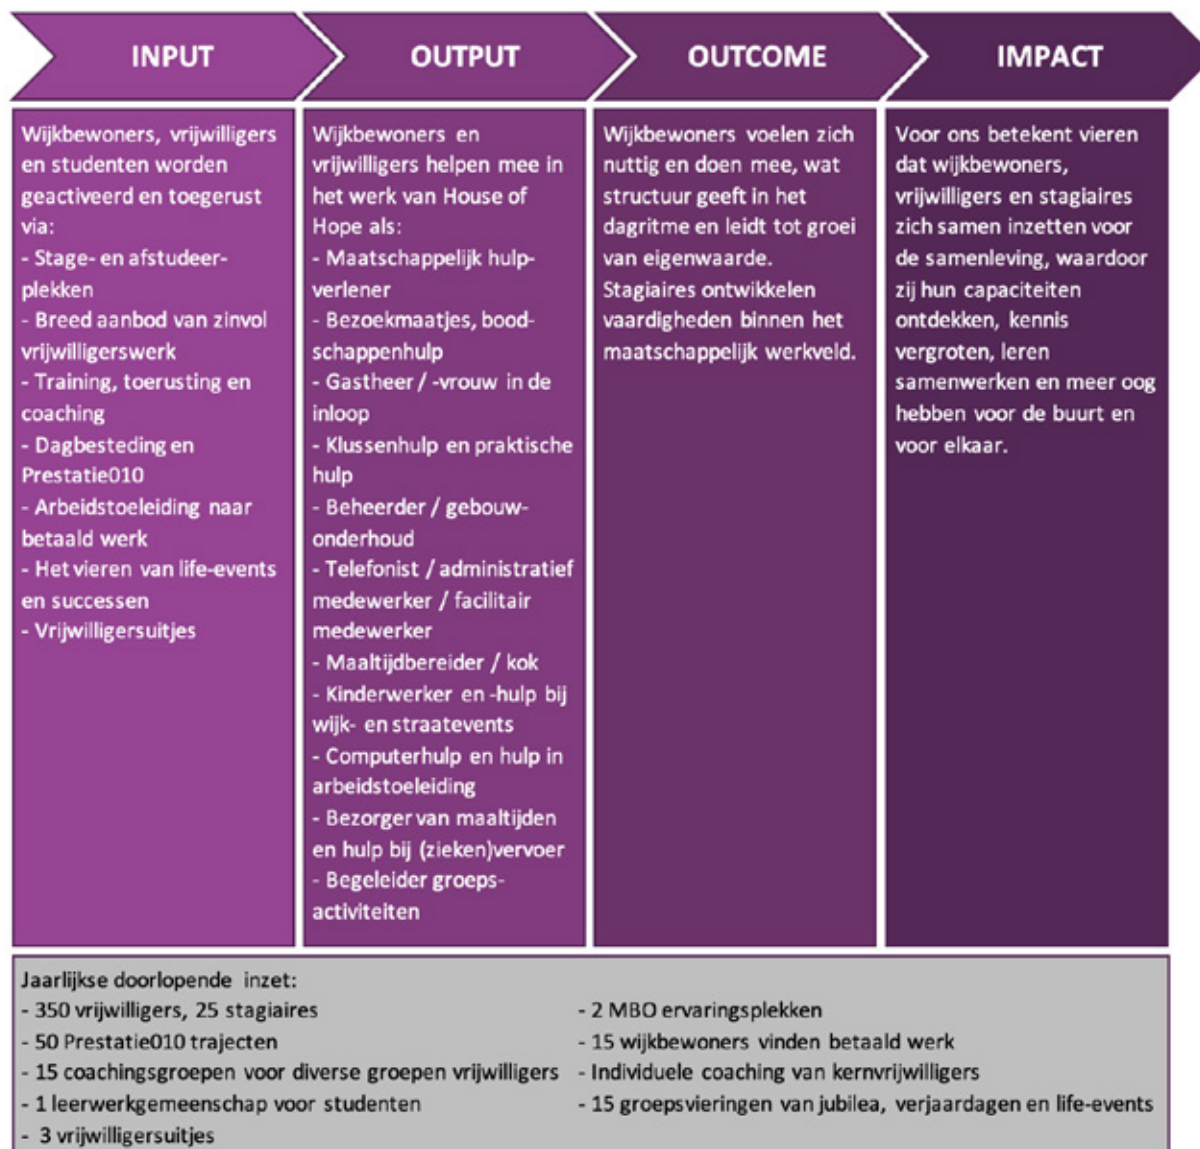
INPUT

Wijkbewoners, vrijwilligers en studenten worden geactiveerd en toegerust via:
- Stage- en afstudeerplekken
- Breed aanbod van zinvol vrijwilligerswerk
- Training, toerusting en coaching
- Dagbesteding en Prestatie010
- Arbeidstoeleiding naar betaald werk
- Het vieren van life-events en successen
- Vrijwilligersuitjes

OUTPUT

Wijkbewoners en vrijwilligers helpen mee in het werk van House of Hope als:
- Maatschappelijk hulpverlener
- Bezoekmaatjes, boodschappenhulp
- Gastheer / -vrouw in de inloop
- Klussenhulp en praktische hulp
- Beheerder / gebouwonderhoud
- Telefonist / administratief medewerker / facilitair medewerker
- Maaltijdbereider / kok
- Kinderwerker en -hulp bij wijk- en straatevents
- Computerhulp en hulp in arbeidstoeleiding
- Bezorger van maaltijden en hulp bij (zieken)vervoer
- Begeleider groepsactiviteiten

OUTCOME

Wijkbewoners voelen zich nuttig en doen mee, wat structuur geeft in het dagritme en leidt tot groei van eigenwaarde. Stagiaires ontwikkelen vaardigheden binnen het maatschappelijk werkveld.

IMPACT

Voor ons betekent vieren dat wijkbewoners, vrijwilligers en stagiaires zich samen inzetten voor de samenleving, waardoor zij hun capaciteiten ontdekken, kennis vergroten, leren samenwerken en meer oog hebben voor de buurt en voor elkaar.

Jaarlijkse doorlopende inzet:
- 350 vrijwilligers, 25 stagiaires
- 50 Prestatie010 trajecten
- 15 coachingsgroepen voor diverse groepen vrijwilligers
- 1 leerwerkgemeenschap voor studenten
- 3 vrijwilligersuitjes

- 2 MBO ervaringsplekken
- 15 wijkbewoners vinden betaald werk
- Individuele coaching van kernvrijwilligers
- 15 groepsvieringen van jubilea, verjaardagen en life-events